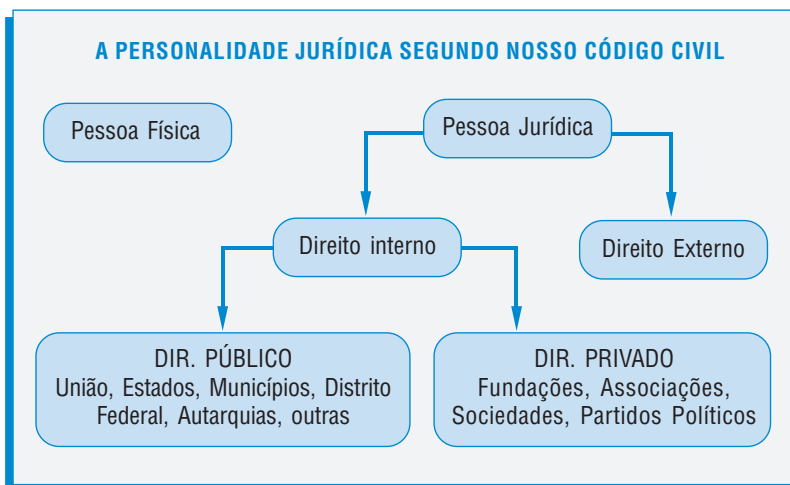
A PERSONALIDADE JURÍDICA SEGUNDO NOSSO CÓDIGO CIVIL

Pessoa Física

Pessoa Jurídica

Direito interno

Direito Externo

DIR. PÚBLICO
União, Estados, Municípios, Distrito Federal, Autarquias, outras

DIR. PRIVADO
Fundações, Associações, Sociedades, Partidos Políticos